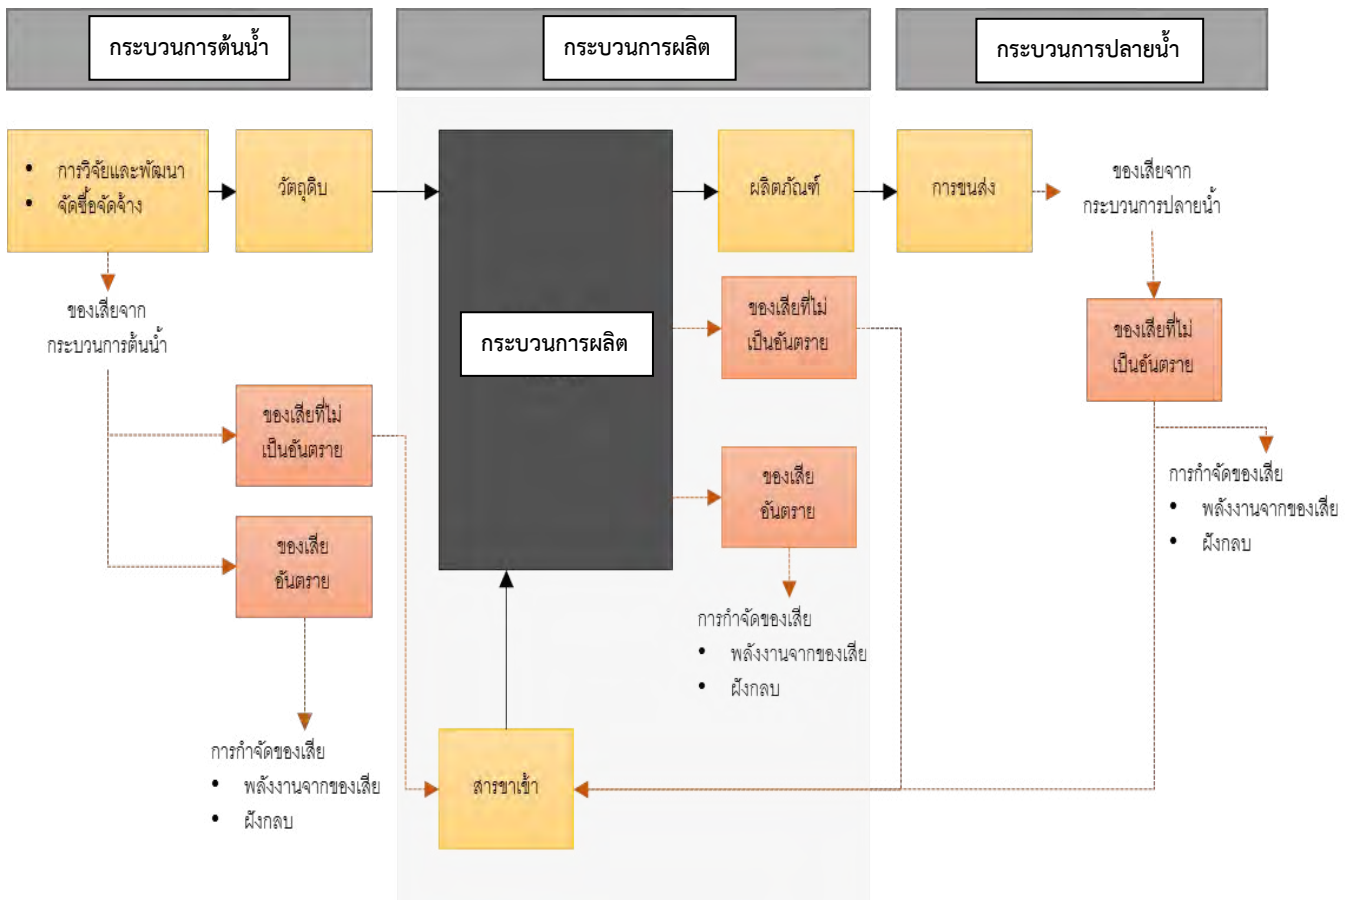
กระบวนการต้นน้ำ

กระบวนการผลิต

กระบวนการปลายน้ำ

- การวิจัยและพัฒนา
- จัดซื้อจัดจ้าง

วัตถุดิบ

ของเสียจาก กระบวนการต้นน้ำ

ของเสียที่ไม่เป็นอันตราย

ของเสียอันตราย

การกำจัดของเสีย
- พลังงานจากของเสีย
- ฝังกลบ

กระบวนการผลิต

สารขาเข้า

ผลิตภัณฑ์

ของเสียที่ไม่เป็นอันตราย

ของเสียอันตราย

การกำจัดของเสีย
- พลังงานจากของเสีย
- ฝังกลบ

การขนส่ง

ของเสียจาก กระบวนการปลายน้ำ

ของเสียที่ไม่เป็นอันตราย

การกำจัดของเสีย
- พลังงานจากของเสีย
- ฝังกลบ